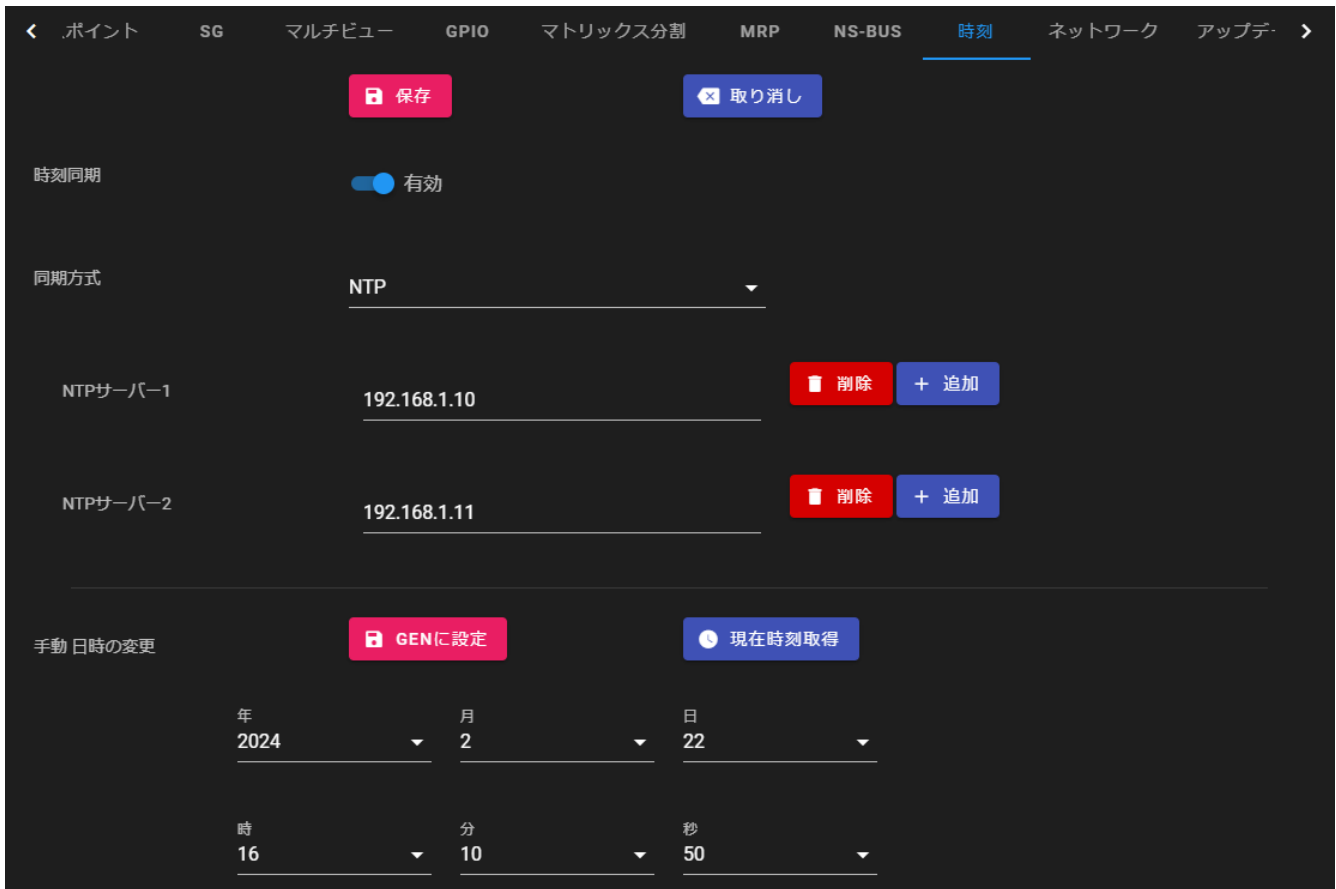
‹ .ポイント SG マルチビュー GPIO マトリックス分割 MRP NS-BUS 時刻 ネットワーク アップデ› ›

保存 取り消し

時刻同期 有効

同期方式 NTP

NTPサーバー1 192.168.1.10 削除 + 追加

NTPサーバー2 192.168.1.11 削除 + 追加

手動 日時の変更 GENに設定 現在時刻取得

年 2024
月 2
日 22

時 16
分 10
秒 50